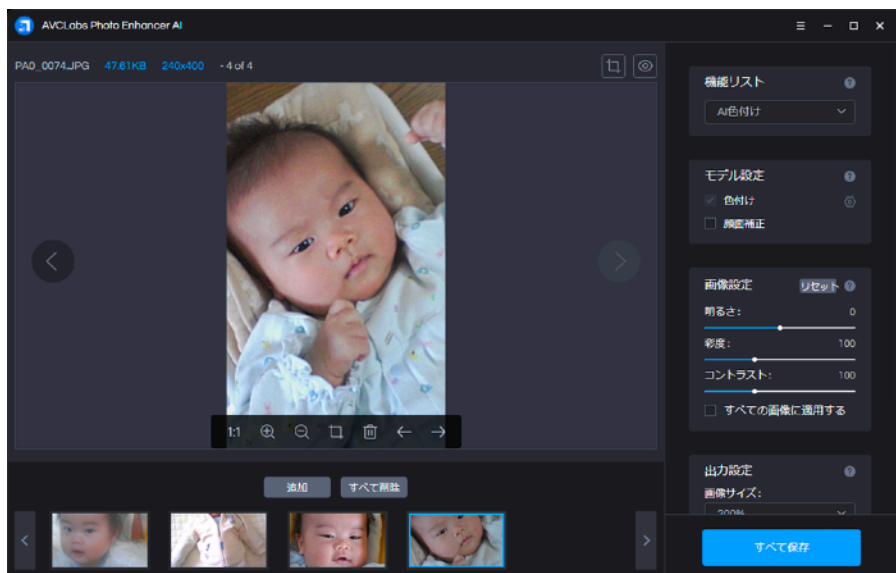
AVCLabs Photo Enhancer AI

PA0_0074.JPG 47.61KB 240x400 - 4 of 4

1:1

追加 すべて削除

機能リスト
AI色付け

モデル設定
色付け
顔面補正

画像設定 リセット
明るさ: 0
彩度: 100
コントラスト: 100
すべての画像に適用する

出力設定
画像サイズ:
200%

すべて保存